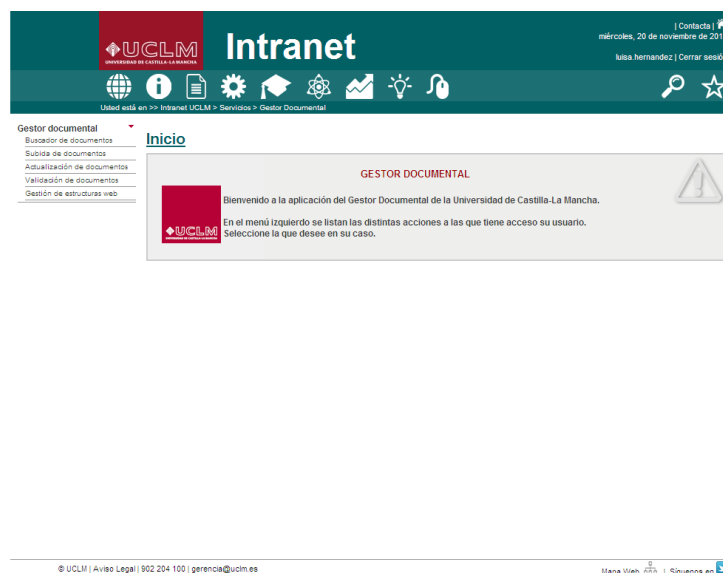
UCLM
UNIVERSIDAD DE CASTILLA-LA MANCHA

Intranet

| Contacta |
miércoles, 20 de noviembre de 201

luisa.hernandez | Cerrar sesió

Usted está en >> Intranet UCLM > Servicios > Gestor Documental

Gestor documental
Buscador de documentos
Subida de documentos
Actualización de documentos
Validación de documentos
Gestión de estructuras web

Inicio

GESTOR DOCUMENTAL

UCLM
UNIVERSIDAD DE CASTILLA-LA MANCHA

Bienvenido a la aplicación del Gestor Documental de la Universidad de Castilla-La Mancha.

En el menú izquierdo se listan las distintas acciones a las que tiene acceso su usuario.
Seleccione la que desee en su caso.

© UCLM | Aviso Legal | 902 204 100 | gerencia@uclm.es

Mapa Web | Síguenos en